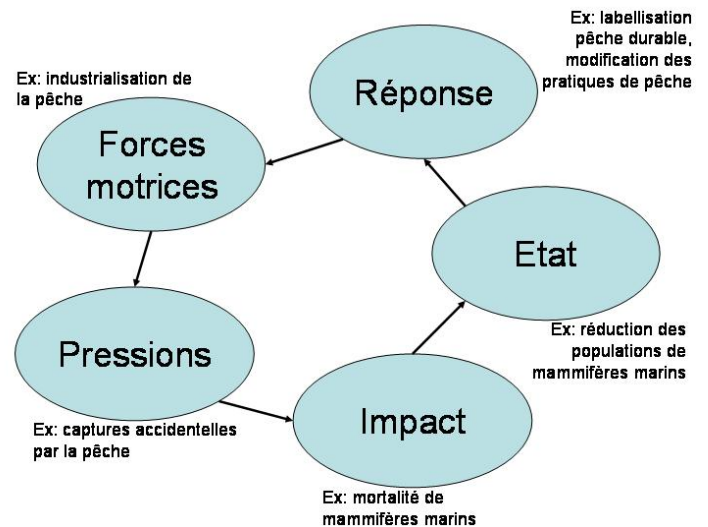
Ex: labellisation pêche durable, modification des pratiques de pêche

Réponse

Ex: industrialisation de la pêche

Forces motrices

Etat

Pressions

Ex: réduction des populations de mammifères marins

Impact

Ex: captures accidentelles par la pêche

Ex: mortalité de mammifères marins